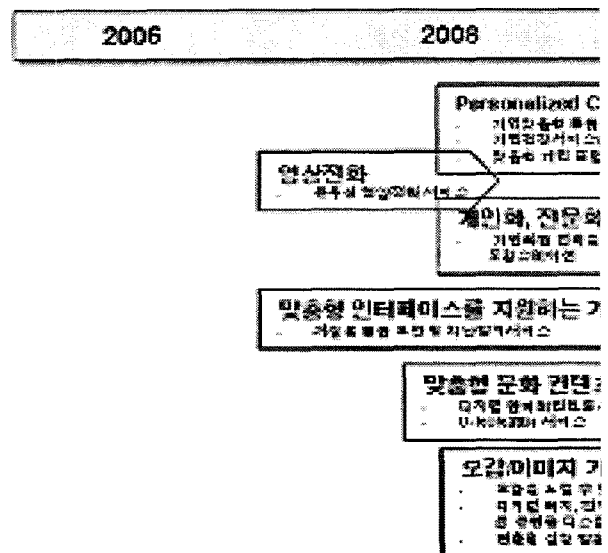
2006

2008

Personalized C

- 기업맞춤형 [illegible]
- 기업전자서비스 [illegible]
- 맞춤형 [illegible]

영상전화

- 유무선 영상전화서비스

개인화, 전문화

- 기업특화 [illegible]
- 모바일 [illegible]

맞춤형 인터페이스를 지원하는 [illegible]

- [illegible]

맞춤형 문화 컨텐 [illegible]

- 디지털 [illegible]
- U-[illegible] 서비스

오감/이미지 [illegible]

- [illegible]
- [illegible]
- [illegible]
- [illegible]